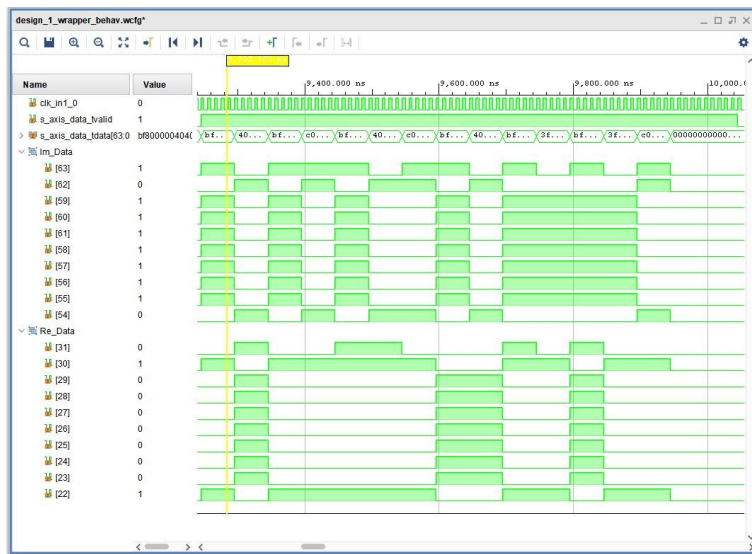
design_1_wrapper_behav.wcfg*

| Name | Value |
|---|---|
| clk_in1_0 | 0 |
| s_axis_data_tvalid | 1 |
| s_axis_data_tdata[63:0] | bf8000004040 |
| Im_Data | |
| [63] | 1 |
| [62] | 0 |
| [59] | 1 |
| [60] | 1 |
| [61] | 1 |
| [58] | 1 |
| [57] | 1 |
| [56] | 1 |
| [55] | 1 |
| [54] | 0 |
| Re_Data | |
| [31] | 0 |
| [30] | 1 |
| [29] | 0 |
| [28] | 0 |
| [27] | 0 |
| [26] | 0 |
| [25] | 0 |
| [24] | 0 |
| [23] | 0 |
| [22] | 1 |

9,400.000 ns
9,600.000 ns
9,800.000 ns
10,000.0

bf... 40... bf... c0... bf... 40... c0... bf... 40... bf... 3f... bf... 3f... c0... 00000000000...